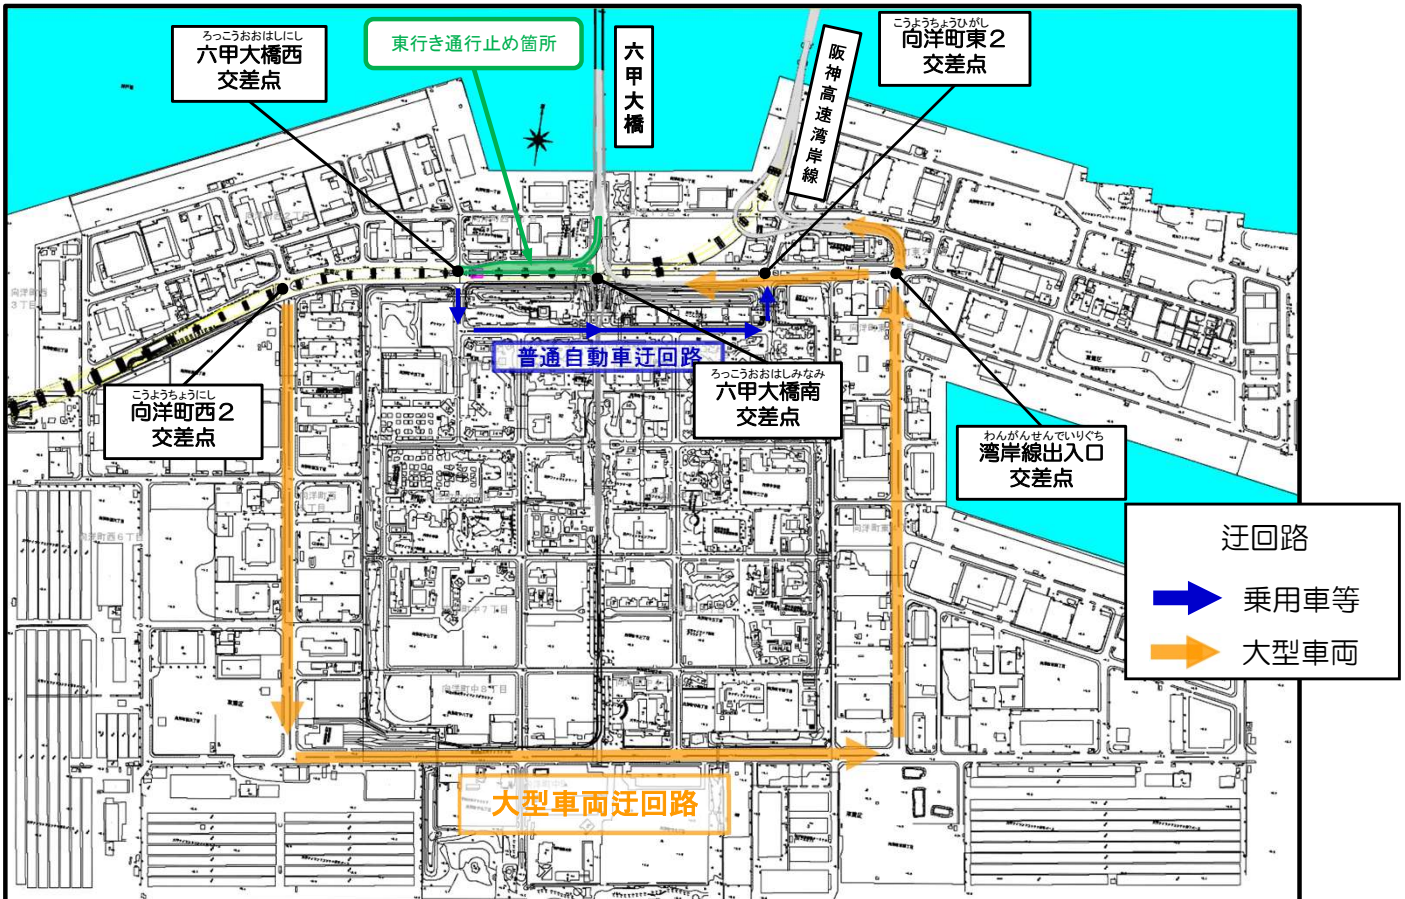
ろっこうおおはしにし
六甲大橋西
交差点

東行き通行止め箇所

六甲大橋

阪神高速湾岸線

こうようちょうひがし
向洋町東２
交差点

普通自動車迂回路

こうようちょうにし
向洋町西２
交差点

ろっこうおおはしみなみ
六甲大橋南
交差点

わんがんせんでいりぐち
湾岸線出入口
交差点

迂回路
乗用車等
大型車両

大型車両迂回路